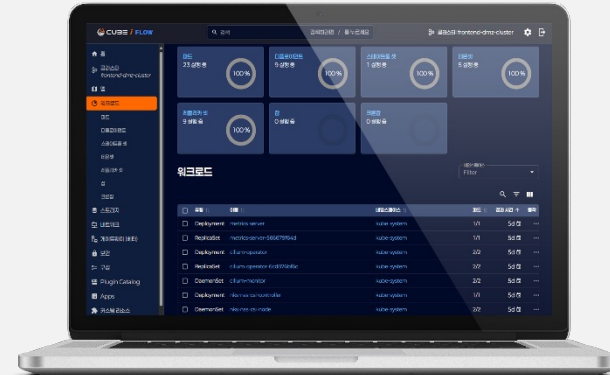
CUBE / FLOW

홈

클러스터 frontend-dms-cluster

워크로드

파드
디플로이먼트
스테이트풀 셋
데몬셋
레플리카 셋
잡
크론잡

스토리지
네트워크
구성
Plugin Catalog
Apps

파드
23 실행 중
100%

디플로이먼트
9 실행 중
100%

스테이트풀 셋
1 실행 중
100%

데몬셋
5 실행 중
100%

레플리카 셋
9 실행 중
100%

잡
0 실행 중

크론잡
0 실행 중

워크로드

Filter

| 유형 | 이름 | 네임스페이스 | 파드 | 생성 시간 |
|---|---|---|---|---|
| Deployment | metrics-server | kube-system | 1/1 | 5d |
| ReplicaSet | metrics-server-5f66795f5d | kube-system | 1/1 | 5d |
| Deployment | cilium-operator | kube-system | 2/2 | 5d |
| ReplicaSet | cilium-operator-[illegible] | kube-system | 2/2 | 5d |
| DaemonSet | cilium-monitor | kube-system | 2/2 | 5d |
| Deployment | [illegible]-controller | kube-system | 2/2 | 5d |
| DaemonSet | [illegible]-node | kube-system | 2/2 | 5d |